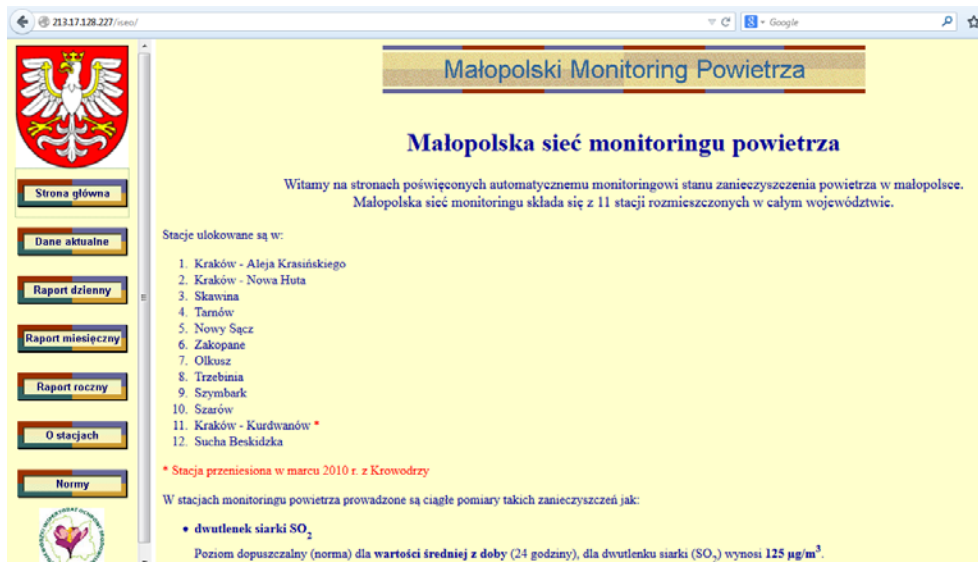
213.17.128.227/iseo/

Google

Strona główna

Dane aktualne

Raport dzienny

Raport miesięczny

Raport roczny

O stacjach

Normy

Małopolski Monitoring Powietrza

Małopolska sieć monitoringu powietrza

Witamy na stronach poświęconych automatycznemu monitoringowi stanu zanieczyszczenia powietrza w małopolsce. Małopolska sieć monitoringu składa się z 11 stacji rozmieszczonych w całym województwie.

Stacje ulokowane są w:

1. Kraków - Aleja Krasińskiego
2. Kraków - Nowa Huta
3. Skawina
4. Tarnów
5. Nowy Sącz
6. Zakopane
7. Olkusz
8. Trzebinia
9. Szymbark
10. Szarów
11. Kraków - Kurdwanów *
12. Sucha Beskidzka

* Stacja przeniesiona w marcu 2010 r. z Krowodrzy

W stacjach monitoringu powietrza prowadzone są ciągłe pomiary takich zanieczyszczeń jak:

• dwutlenek siarki $SO_2$

Poziom dopuszczalny (norma) dla wartości średniej z doby (24 godziny), dla dwutlenku siarki ($SO_2$) wynosi 125 $\mu g/m^3$.